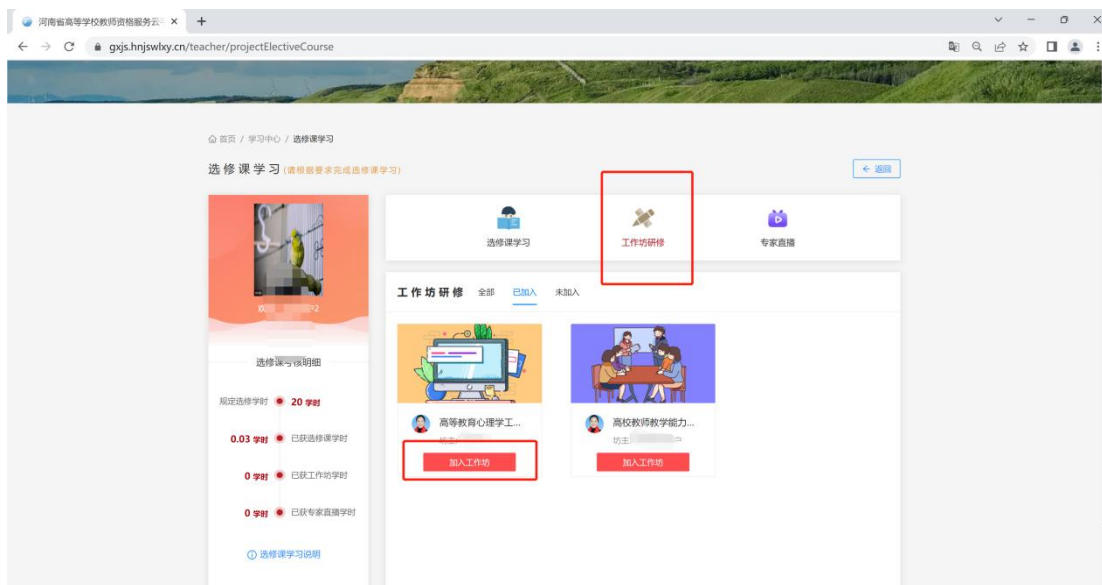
河南省高等学校教师资格服务云 ×
gxjs.hnjswlxy.cn/teacher/projectElectiveCourse

首页 / 学习中心 / 选修课学习

选修课学习 (请根据要求完成选修课学习)

← 返回

欢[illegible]2

选修课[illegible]明细

规定选修学时 20 学时

0.03 学时 已获选修课学时

0 学时 已获工作坊学时

0 学时 已获专家直播学时

选修课学习说明

选修课学习

工作坊研修

专家直播

工作坊研修 全部 已加入 未加入

高等教育心理学工...

坊主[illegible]

加入工作坊

高校教师教学能力...

坊主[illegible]

加入工作坊